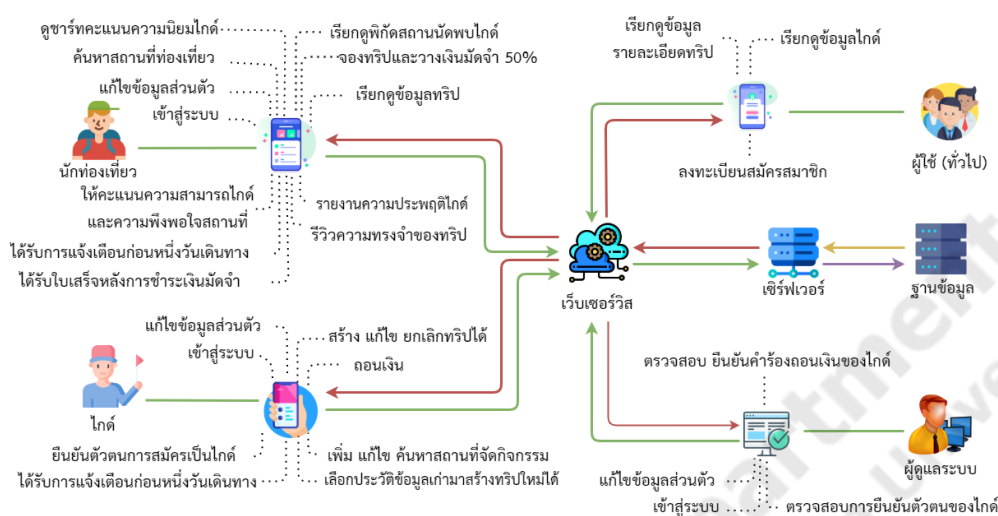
ดูชาร์ทคะแนนความนิยมไกด์
ค้นหาสถานที่ท่องเที่ยว
แก้ไขข้อมูลส่วนตัว
เข้าสู่ระบบ
นักท่องเที่ยว
ให้คะแนนความสามารถไกด์
และความพึงพอใจสถานที่
ได้รับการแจ้งเตือนก่อนหนึ่งวันเดินทาง
ได้รับใบเสร็จหลังการชำระเงินมัดจำ

เรียกดูพิกัดสถานนัดพบไกด์
จองทริปและวางเงินมัดจำ 50%
เรียกดูข้อมูลทริป
รายงานความประพฤติไกด์
รีวิวความทรงจำของทริป

เรียกดูข้อมูล
รายละเอียดทริป
เรียกดูข้อมูลไกด์
ลงทะเบียนสมัครสมาชิก
ผู้ใช้ (ทั่วไป)

เว็บเซอร์วิส
เซิร์ฟเวอร์
ฐานข้อมูล

แก้ไขข้อมูลส่วนตัว
เข้าสู่ระบบ
ไกด์
ยืนยันตัวตนการสมัครเป็นไกด์
ได้รับการแจ้งเตือนก่อนหนึ่งวันเดินทาง

สร้าง แก้ไข ยกเลิกทริปได้
ถอนเงิน
เพิ่ม แก้ไข ค้นหาสถานที่จัดกิจกรรม
เลือกประวัติข้อมูลเก่ามาสร้างทริปใหม่ได้

ตรวจสอบ ยืนยันคำร้องถอนเงินของไกด์
ผู้ดูแลระบบ
แก้ไขข้อมูลส่วนตัว
เข้าสู่ระบบ
ตรวจสอบการยืนยันตัวตนของไกด์